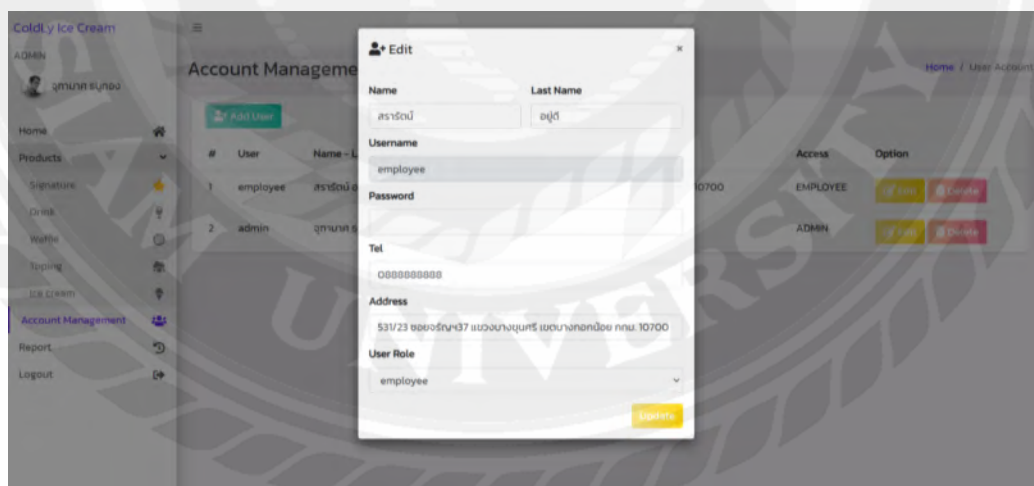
ColdLy Ice Cream
ADMIN
จุฑามาศ ธูปทอง
Home
Products
Signature
Drink
Waffle
Toping
Ice cream
Account Management
Report
Logout

Account Manageme
Add User

| # | User | Name - L | | Access | Option |
|---|---|---|---|---|---|
| 1 | employee | สราวัตน์ อ | 10700 | EMPLOYEE | Edit Delete |
| 2 | admin | จุฑามาศ ธ | | ADMIN | Edit Delete |

Home / User Account

Edit
×
Name
สราวัตน์
Last Name
อยู่ดี
Username
employee
Password
Tel
0888888888
Address
531/23 ซอยจรัญฯ37 แขวงบางขุนศรี เขตบางกอกน้อย กทม. 10700
User Role
employee
Update